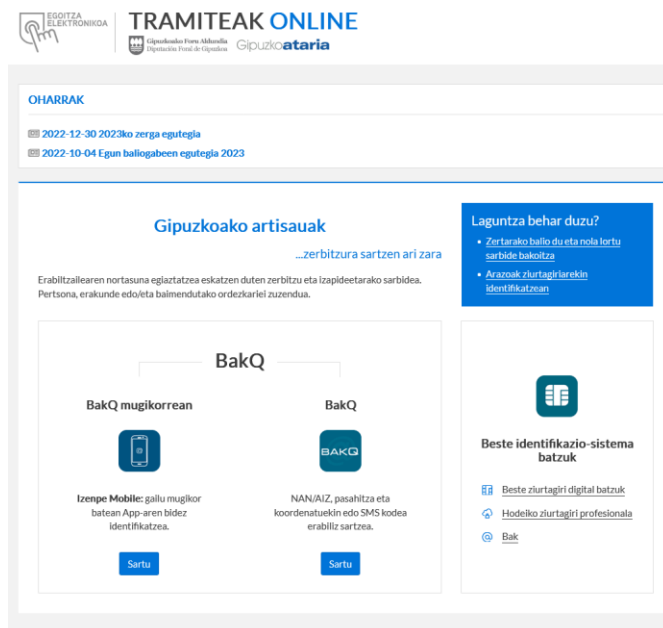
EGOITZA ELEKTRONIKOA

TRAMITEAK ONLINE

Gipuzkoako Foru Aldundia
Diputación Foral de Gipuzkoa

Gipuzkoaataria

OHARRAK

2022-12-30 2023ko zerga egutegia

2022-10-04 Egun baliogabeen egutegia 2023

Gipuzkoako artisauak

...zerbitzura sartzen ari zara

Erabiltzailearen nortasuna egiaztatzea eskatzen duten zerbitzu eta izapideetarako sarbidea. Pertsona, erakunde edo/eta baimendutako ordezkariei zuzendua.

Laguntza behar duzu?

• Zertarako balio du eta nola lortu sarbide bakoitza

• Arazoak ziurtagiriarekin identifikatzean

BakQ

BakQ mugikorrean

Izenpe Mobile: gailu mugikor batean App-aren bidez identifikatzea.

Sartu

BakQ

BAKQ

NAN/AIZ, pasahitza eta koordenatuekin edo SMS kodea erabiliz sartzea.

Sartu

Beste identifikazio-sistema batzuk

Beste ziurtagiri digital batzuk

Hodeiko ziurtagiri profesionala

Bak